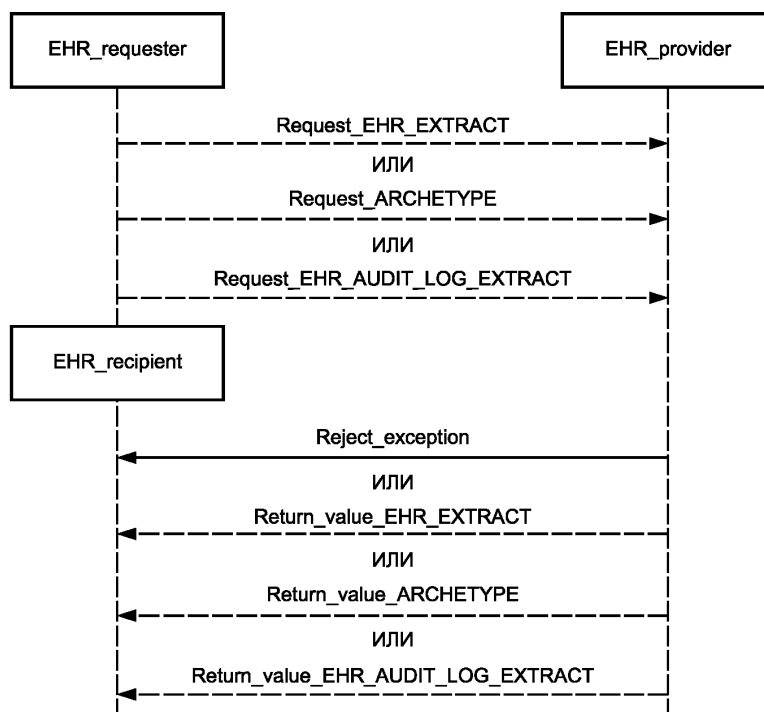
EHR_requester

EHR_provider

Request_EHR_EXTRACT

ИЛИ

Request_ARCHETYPE

ИЛИ

Request_EHR_AUDIT_LOG_EXTRACT

EHR_recipient

Reject_exception

ИЛИ

Return_value_EHR_EXTRACT

ИЛИ

Return_value_ARCHETYPE

ИЛИ

Return_value_EHR_AUDIT_LOG_EXTRACT